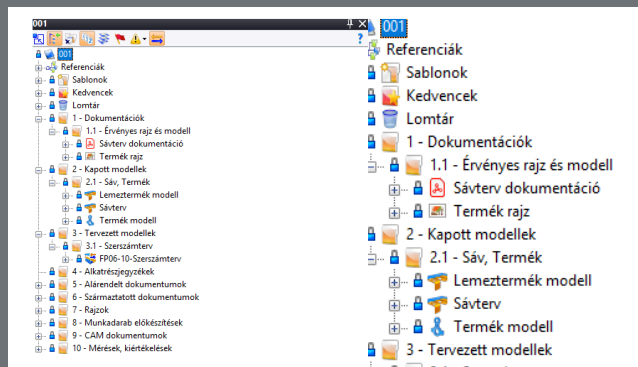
001

?

001
Referenciák
Sablonok
Kedvencek
Lomtár
1 - Dokumentációk
1.1 - Érvényes rajz és modell
Sávterv dokumentáció
Termék rajz
2 - Kapott modellek
2.1 - Sáv, Termék
Lemeztermék modell
Sávterv
Termék modell
3 - Tervezett modellek
3.1 - Szerszámterv
FP06-10-Szerszámterv
4 - Alkatrészjegyzékek
5 - Alárendelt dokumentumok
6 - Származtatott dokumentumok
7 - Rajzok
8 - Munkadarab előkészítések
9 - CAM dokumentumok
10 - Mérések, kiértékelések

001
Referenciák
Sablonok
Kedvencek
Lomtár
1 - Dokumentációk
1.1 - Érvényes rajz és modell
Sávterv dokumentáció
Termék rajz
2 - Kapott modellek
2.1 - Sáv, Termék
Lemeztermék modell
Sávterv
Termék modell
3 - Tervezett modellek